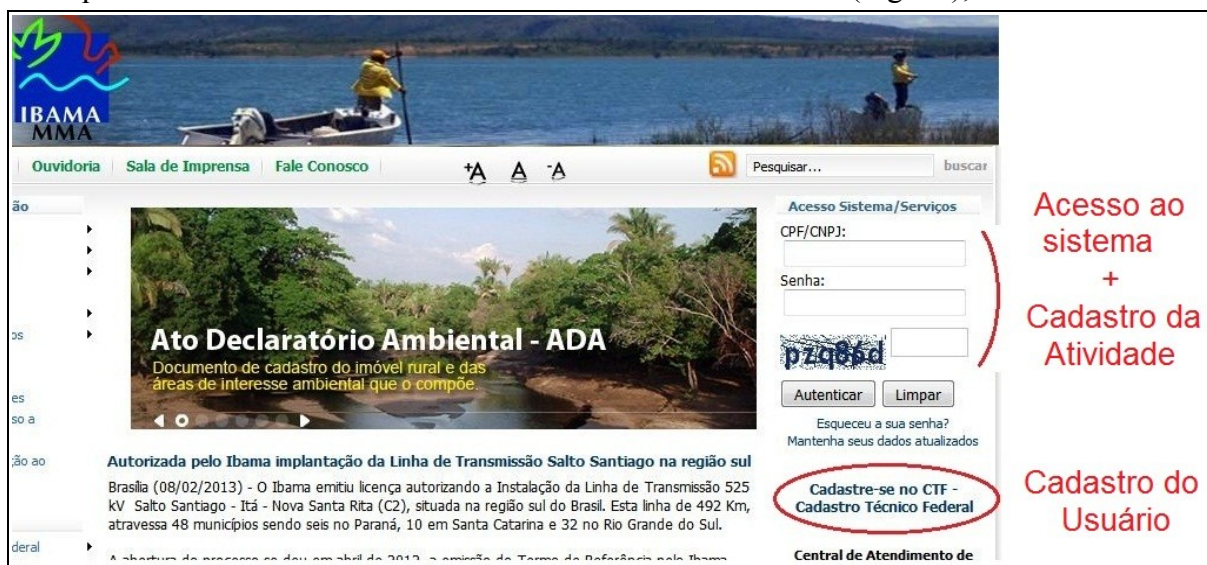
(Fig. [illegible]),

IBAMA
MMA

Ouvidoria | Sala de Imprensa | Fale Conosco

+A A -A

Pesquisar... buscar

ão

os

es
so a

ção ao

deral

Ato Declaratório Ambiental - ADA
Documento de cadastro do imóvel rural e das áreas de interesse ambiental que o compõe.

Autorizada pelo Ibama implantação da Linha de Transmissão Salto Santiago na região sul

Brasília (08/02/2013) - O Ibama emitiu licença autorizando a Instalação da Linha de Transmissão 525 kV Salto Santiago - Itá - Nova Santa Rita (C2), situada na região sul do Brasil. Esta linha de 492 Km, atravessa 48 municípios sendo seis no Paraná, 10 em Santa Catarina e 32 no Rio Grande do Sul.

A abertura do processo se deu em abril de 2012, a emissão do Termo de Referência pelo Ibama

Acesso Sistema/Serviços

CPF/CNPJ:

Senha:

pzq86d

Autenticar Limpar

Esqueceu a sua senha?
Mantenha seus dados atualizados

Cadastre-se no CTF - Cadastro Técnico Federal

Central de Atendimento de

Acesso ao sistema
+
Cadastro da Atividade

Cadastro do Usuário